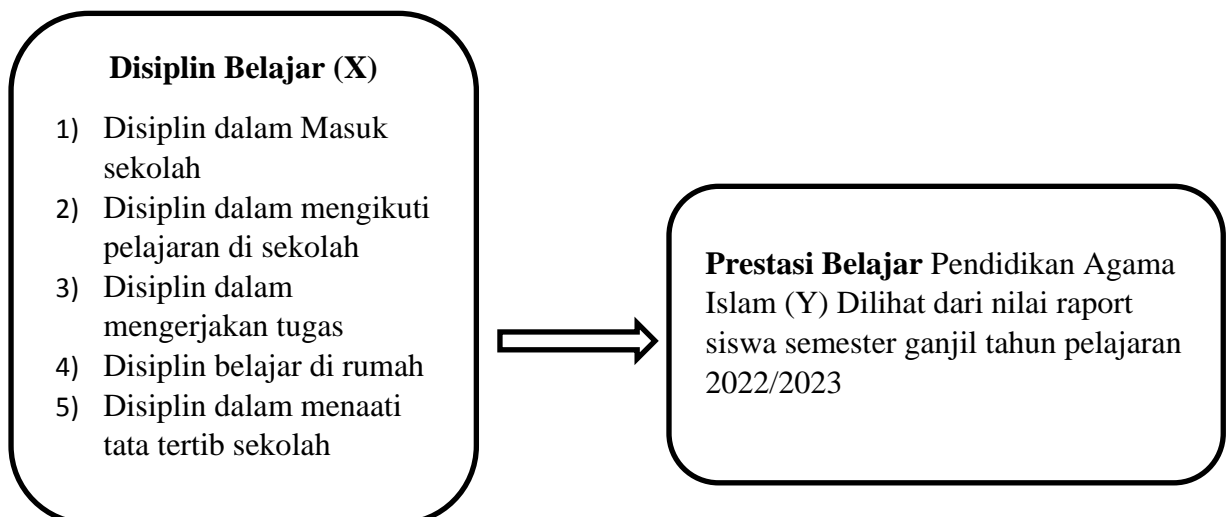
Disiplin Belajar (X)

1) Disiplin dalam Masuk sekolah
2) Disiplin dalam mengikuti pelajaran di sekolah
3) Disiplin dalam mengerjakan tugas
4) Disiplin belajar di rumah
5) Disiplin dalam menaati tata tertib sekolah

Prestasi Belajar Pendidikan Agama Islam (Y) Dilihat dari nilai raport siswa semester ganjil tahun pelajaran 2022/2023